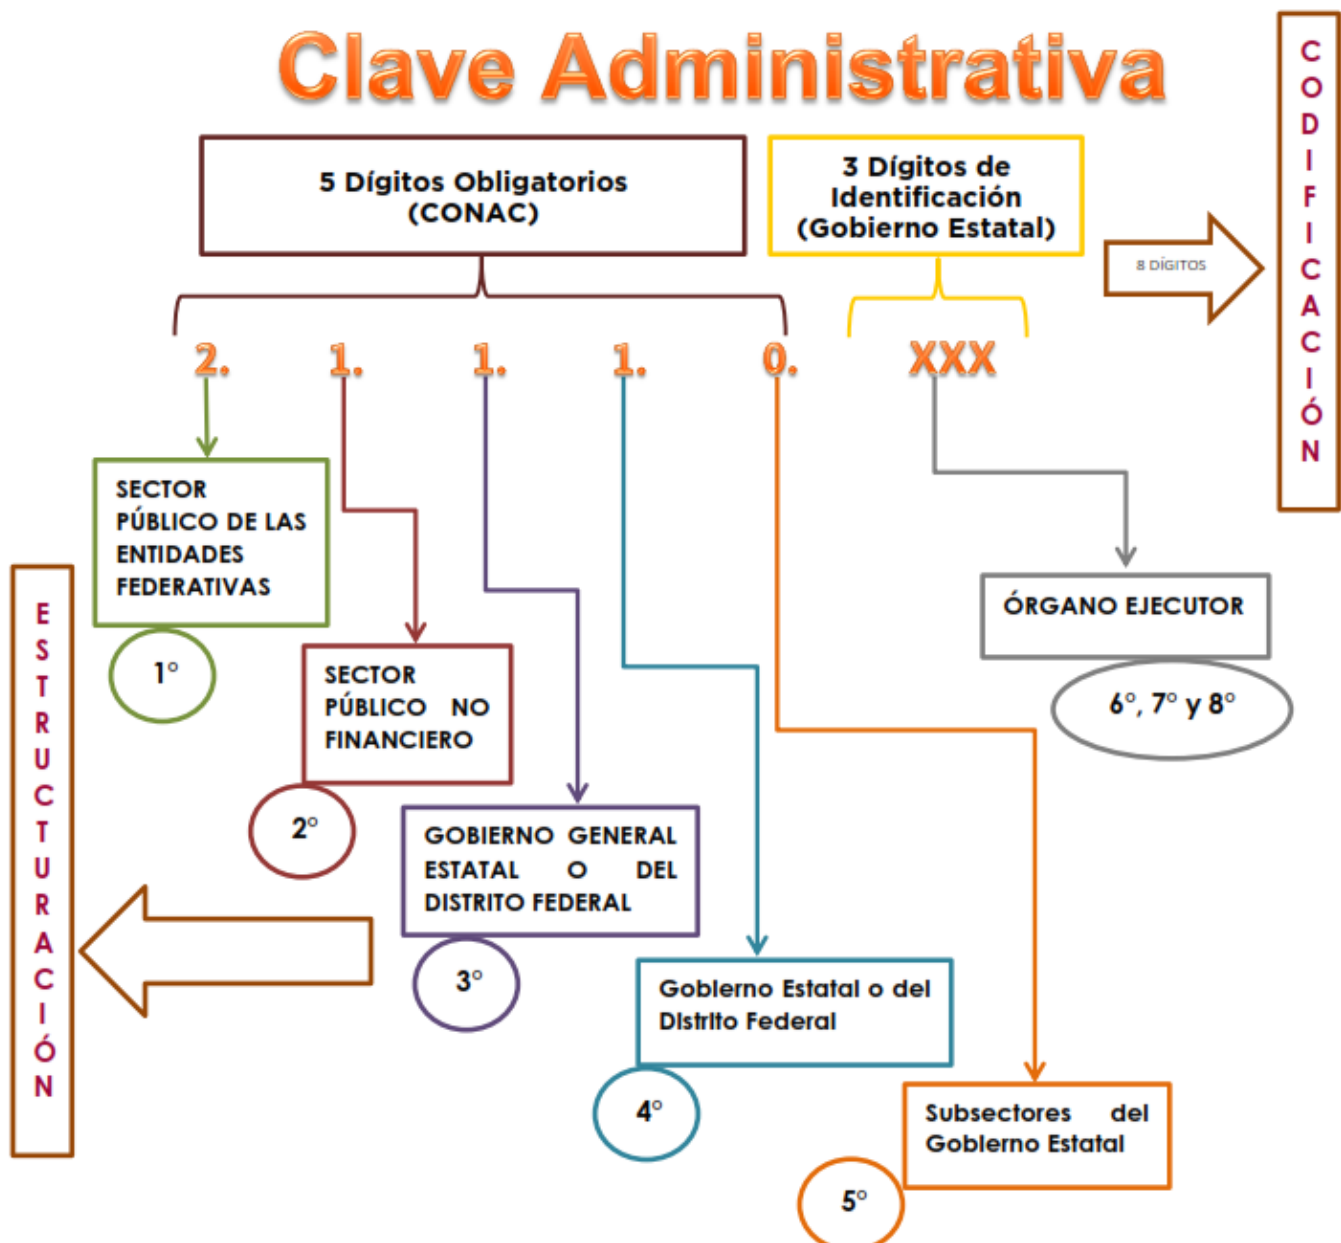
Clave Administrativa

5 Dígitos Obligatorios (CONAC)

3 Dígitos de Identificación (Gobierno Estatal)

8 DÍGITOS

CODIFICACIÓN

2. 1. 1. 1. 0. XXX

SECTOR PÚBLICO DE LAS ENTIDADES FEDERATIVAS

1°

SECTOR PÚBLICO NO FINANCIERO

2°

GOBIERNO GENERAL ESTATAL O DEL DISTRITO FEDERAL

3°

Gobierno Estatal o del Distrito Federal

4°

Subsectores del Gobierno Estatal

5°

ÓRGANO EJECUTOR

6°, 7° y 8°

ESTRUCTURACIÓN